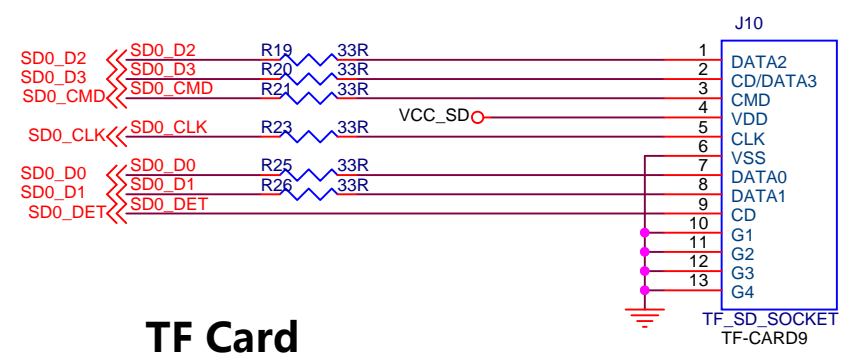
J10

SD0_D2 SD0_D2 R19 33R 1 DATA2
SD0_D3 SD0_D3 R20 33R 2 CD/DATA3
SD0_CMD SD0_CMD R21 33R 3 CMD
VCC_SD 4 VDD
SD0_CLK SD0_CLK R23 33R 5 CLK
6 VSS
SD0_D0 SD0_D0 R25 33R 7 DATA0
SD0_D1 SD0_D1 R26 33R 8 DATA1
SD0_DET SD0_DET 9 CD
10 G1
11 G2
12 G3
13 G4

TF_SD_SOCKET
TF-CARD9

TF Card